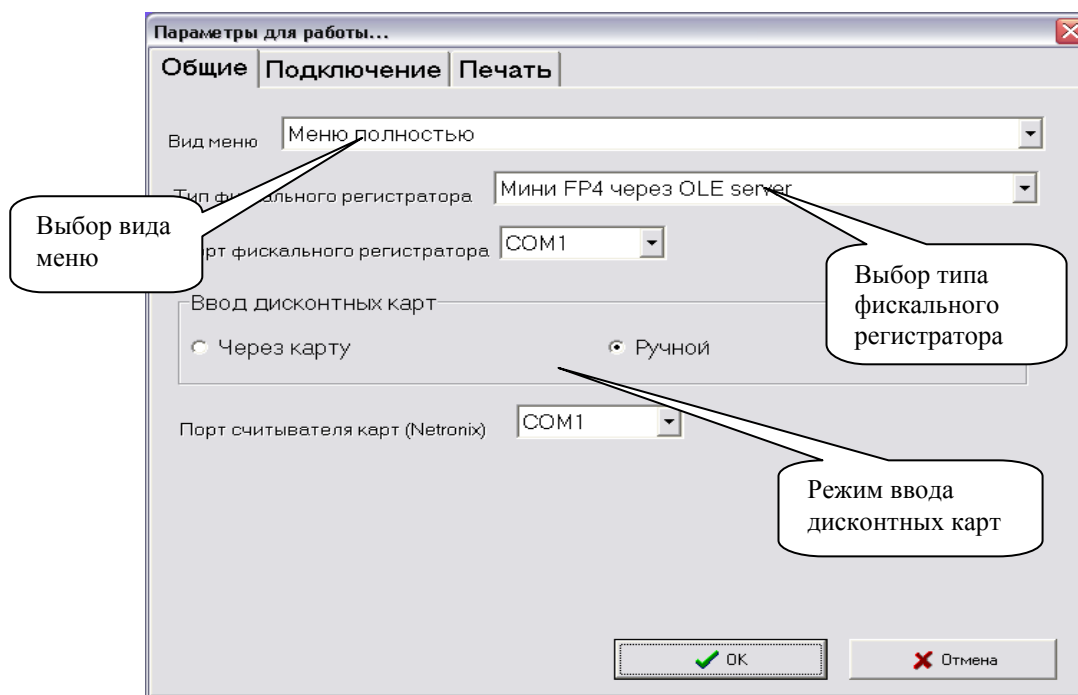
Параметры для работы...

Общие | Подключение | Печать

Вид меню | Меню полностью

Тип фискального регистратора | Мини FP4 через OLE server

Выбор вида меню

Порт фискального регистратора | COM1

Выбор типа фискального регистратора

Ввод дисконтных карт

Через карту

Ручной

Порт считывателя карт (Netronix) | COM1

Режим ввода дисконтных карт

OK

Отмена